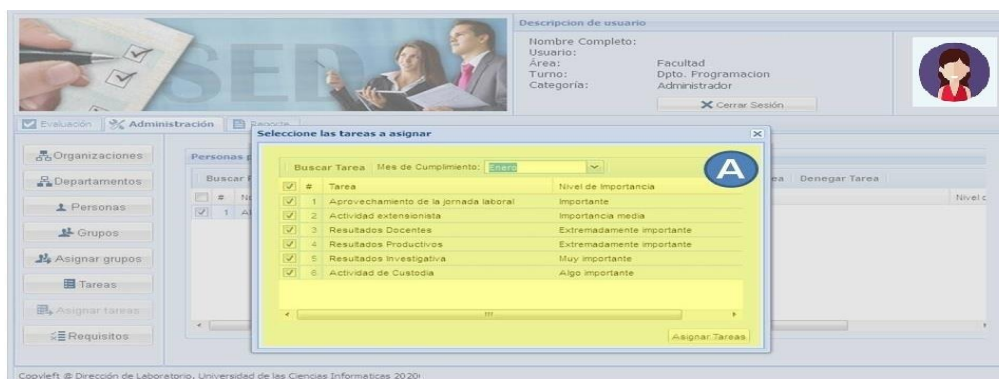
SED

Descripcion de usuario

Nombre Completo:
Usuario:
Área: Facultad
Turno: Dpto. Programacion
Categoría: Administrador

Cerrar Sesión

Evaluación | Administración | Reporte

Organizaciones
Departamentos
Personas
Grupos
Asignar grupos
Tareas
Asignar tareas
Requisitos

Personas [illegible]

Buscar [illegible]

| | # | N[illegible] |
|---|---|---|
| ☑ | 1 | A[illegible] |

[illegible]ea | Denegar Tarea

Nivel d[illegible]

Seleccione las tareas a asignar

A

Buscar Tarea | Mes de Cumplimiento: Enero

| | # | Tarea | Nivel de Importancia |
|---|---|---|---|
| ☑ | 1 | Aprovechamiento de la jornada laboral | Importante |
| ☑ | 2 | Actividad extensionista | Importancia media |
| ☑ | 3 | Resultados Docentes | Extremadamente importante |
| ☑ | 4 | Resultados Productivos | Extremadamente importante |
| ☑ | 5 | Resultados Investigativa | Muy importante |
| ☑ | 6 | Actividad de Custodia | Algo importante |

Asignar Tareas

Copyleft © Dirección de Laboratorio, Universidad de las Ciencias Informaticas 2020